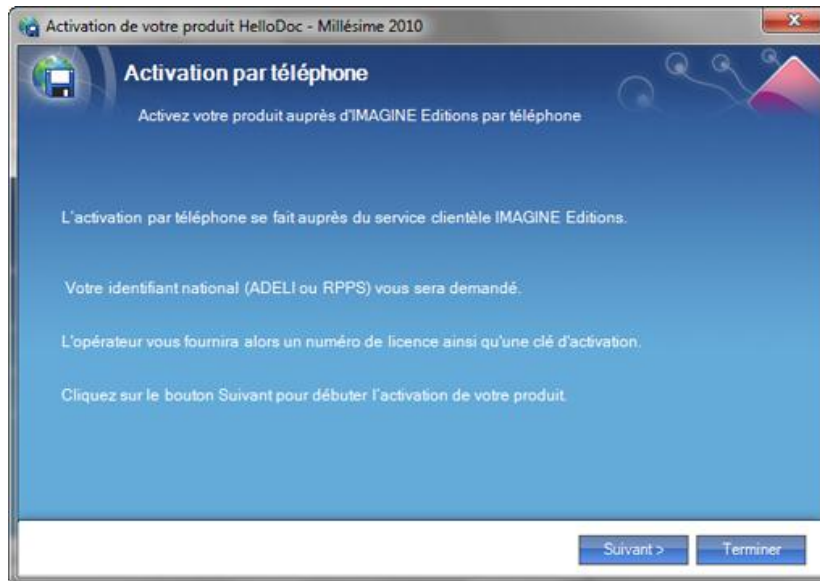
Activation de votre produit HelloDoc - Millésime 2010

Activation par téléphone

Activez votre produit auprès d'IMAGINE Editions par téléphone

L'activation par téléphone se fait auprès du service clientèle IMAGINE Editions.

Votre identifiant national (ADELI ou RPPS) vous sera demandé.

L'opérateur vous fournira alors un numéro de licence ainsi qu'une clé d'activation.

Cliquez sur le bouton Suivant pour débuter l'activation de votre produit.

Suivant >

Terminer